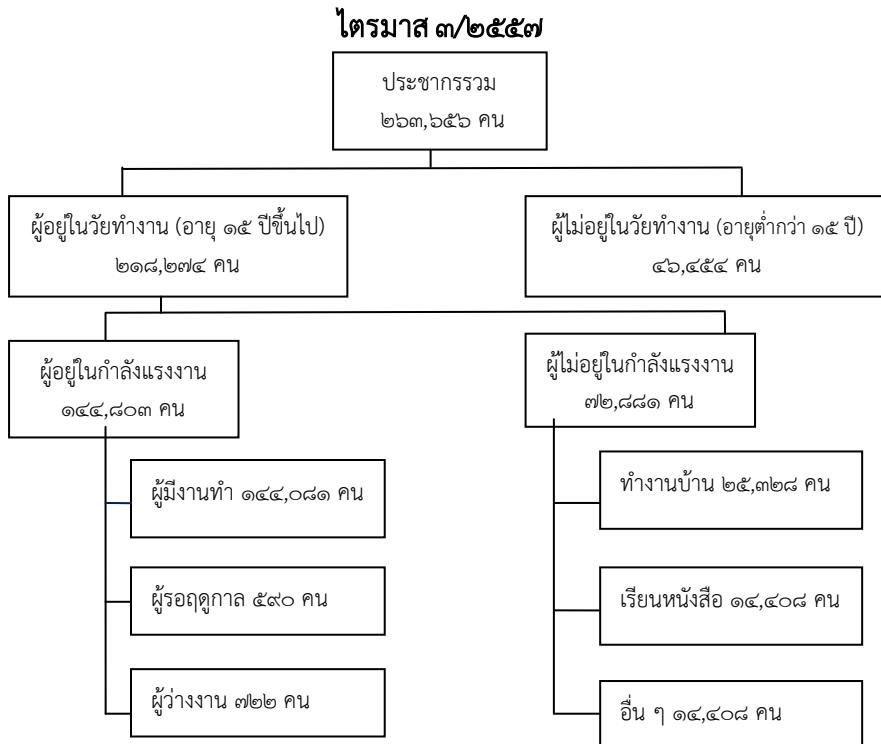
ไตรมาส ๓/๒๕๕๗

ประชากรรวม ๒๖๓,๖๕๖ คน

ผู้อยู่ในวัยทำงาน (อายุ ๑๕ ปีขึ้นไป) ๒๑๘,๒๗๔ คน

ผู้ไม่อยู่ในวัยทำงาน (อายุต่ำกว่า ๑๕ ปี) ๔๖,๔๕๔ คน

ผู้อยู่ในกำลังแรงงาน ๑๔๔,๘๐๓ คน

ผู้ไม่อยู่ในกำลังแรงงาน ๗๒,๘๘๑ คน

ผู้มีงานทำ ๑๔๔,๐๘๑ คน

ผู้รอฤดูกาล ๕๙๐ คน

ผู้ว่างงาน ๗๒๒ คน

ทำงานบ้าน ๒๕,๓๒๘ คน

เรียนหนังสือ ๑๔,๔๐๘ คน

อื่น ๆ ๑๔,๔๐๘ คน